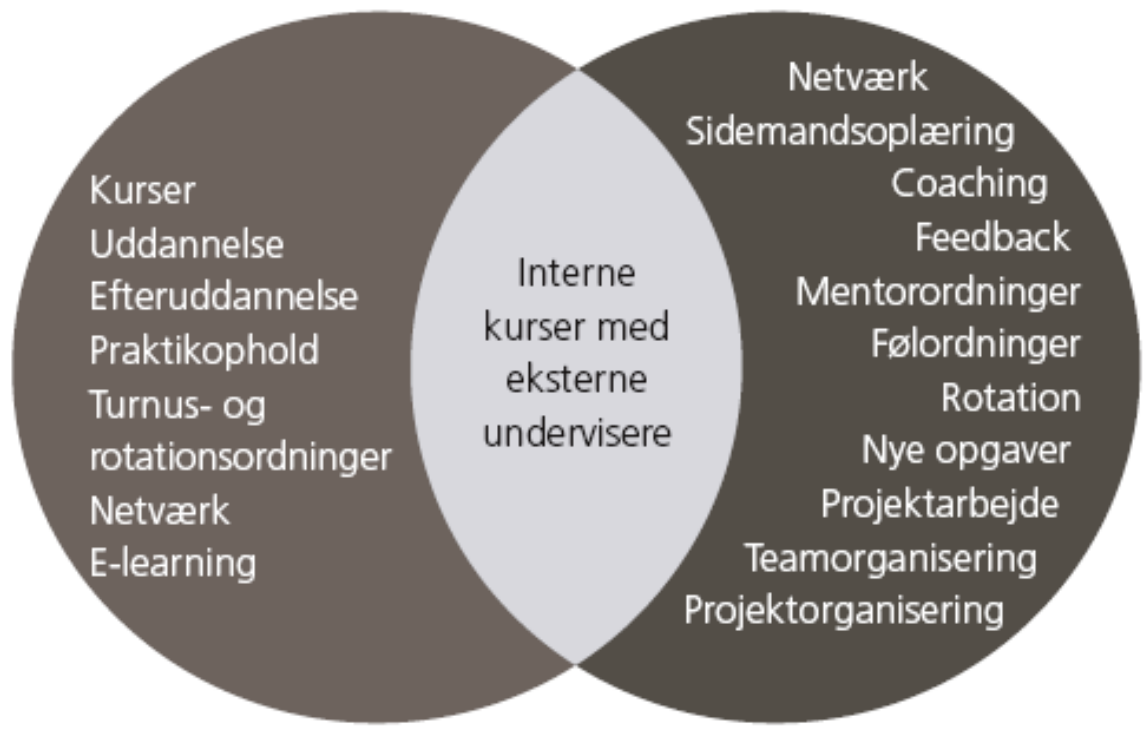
Kurser
Uddannelse
Efteruddannelse
Praktikophold
Turnus- og rotationsordninger
Netværk
E-learning

Interne kurser med eksterne undervisere

Netværk
Sidemandsoplæring
Coaching
Feedback
Mentorordninger
Følordninger
Rotation
Nye opgaver
Projektarbejde
Teamorganisering
Projektorganisering